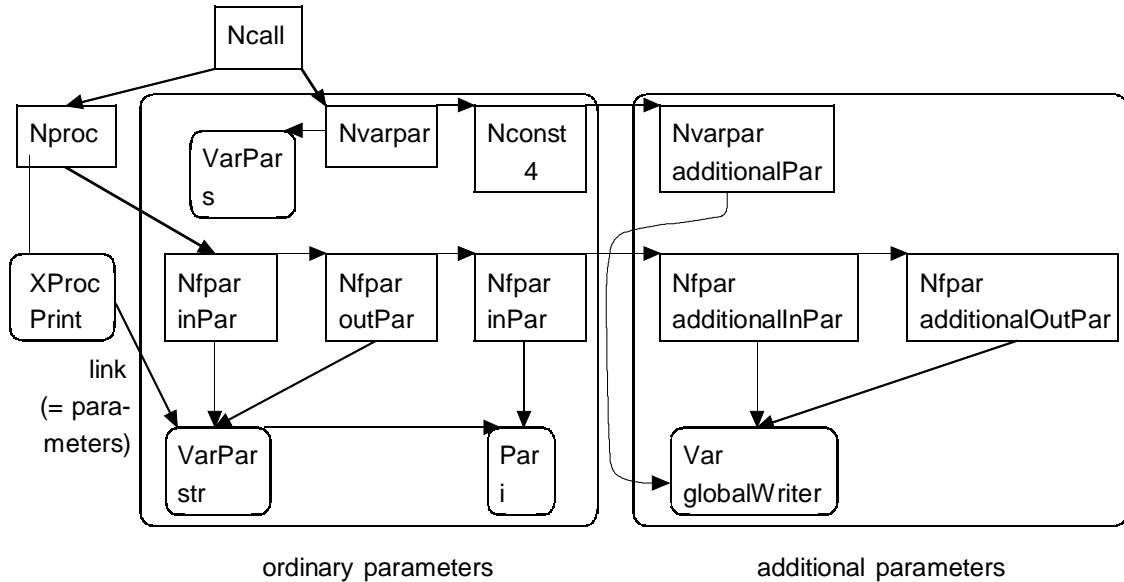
Ncall

Nproc

Nvarpar

VarPars

Nconst 4

Nvarpar additionalPar

XProc Print

link (= parameters)

Nfpar inPar

Nfpar outPar

Nfpar inPar

Nfpar additionalInPar

Nfpar additionalOutPar

VarPar str

Par i

Var globalWriter

ordinary parameters

additional parameters